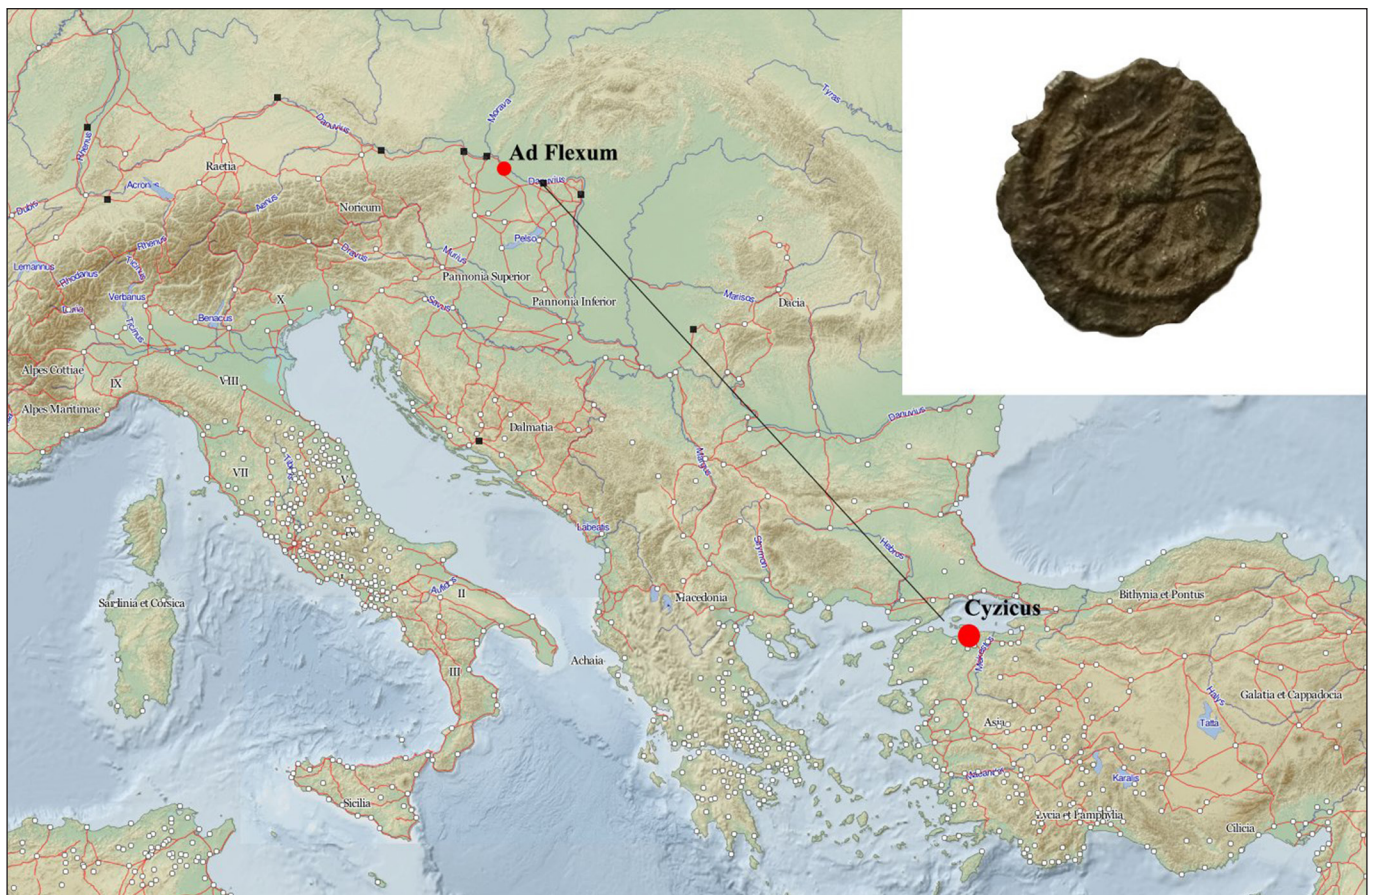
Ad Flexum
Cyzicus
Rhenus
Danuvius
Morava
Tyras
Raetia
Noricum
Acronii
Aenus
Dubis
Rhenus
Lemannus
Rhodanus
Ticinus
Verbanus
Larius
Benacus
Dravus
Murus
Pelso
Pannonia Superior
Pannonia Inferior
Savus
Marisos
Dacia
X
Alpes Cottiae
IX
VIII
Alpes Maritimae
Dalmatia
Danuvius
VII
V
Margus
Labeatis
Strymon
Hebros
II
Sardinia et Corsica
Macedonia
Bithynia et Pontus
Achaia
III
Asia
Halys
Galatia et Cappadocia
Tatta
Karalis
Sicilia
Lycia et Pamphylia
Cilicia